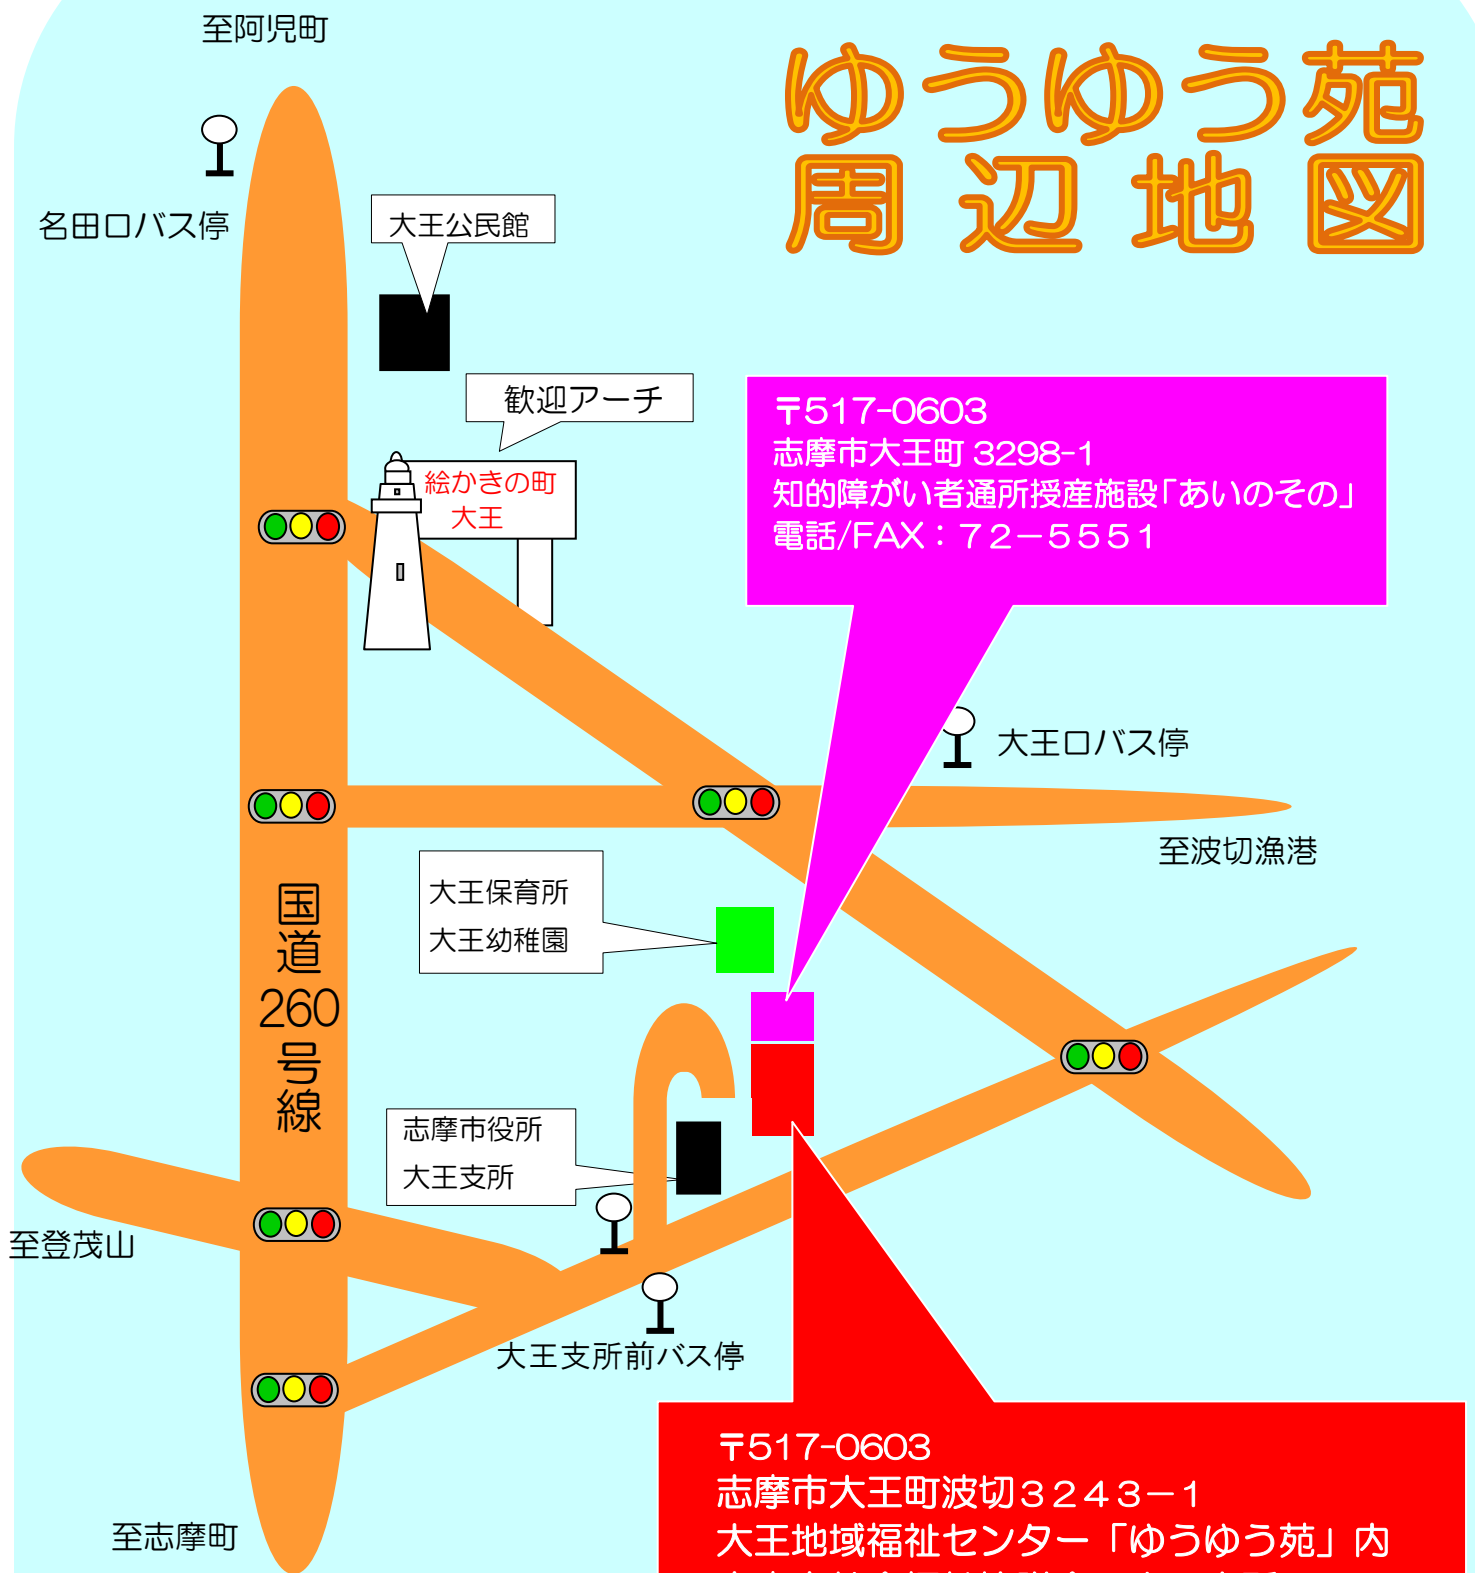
至阿児町

ゆうゆう苑
周辺地図

名田口バス停

大王公民館

歓迎アーチ

絵かきの町
大王

〒517-0603
志摩市大王町 3298-1
知的障がい者通所授産施設「あいのその」
電話/FAX：72−5551

大王口バス停

至波切漁港

大王保育所
大王幼稚園

国道260号線

志摩市役所
大王支所

至登茂山

大王支所前バス停

至志摩町

〒517-0603
志摩市大王町波切3243−1
大王地域福祉センター「ゆうゆう苑」内
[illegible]